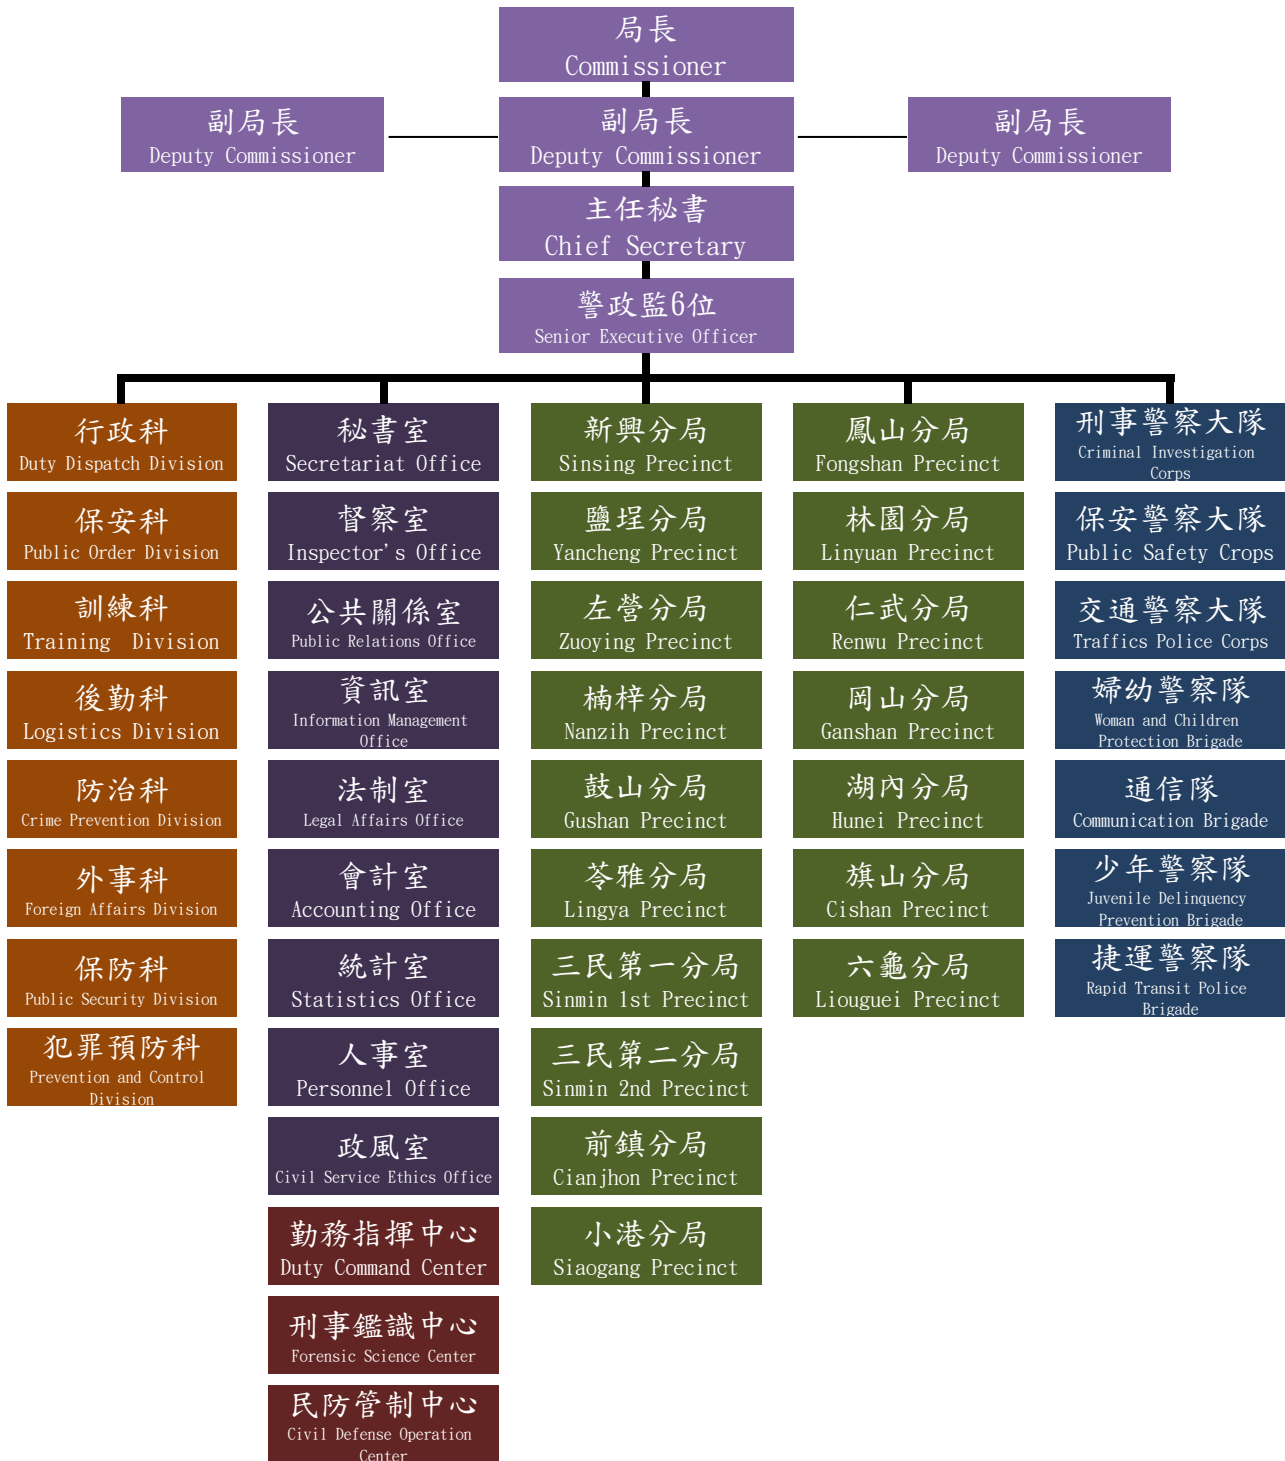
局長
Commissioner

副局長
Deputy Commissioner

副局長
Deputy Commissioner

副局長
Deputy Commissioner

主任秘書
Chief Secretary

警政監6位
Senior Executive Officer

行政科
Duty Dispatch Division

保安科
Public Order Division

訓練科
Training Division

後勤科
Logistics Division

防治科
Crime Prevention Division

外事科
Foreign Affairs Division

保防科
Public Security Division

犯罪預防科
Prevention and Control Division

秘書室
Secretariat Office

督察室
Inspector's Office

公共關係室
Public Relations Office

資訊室
Information Management Office

法制室
Legal Affairs Office

會計室
Accounting Office

統計室
Statistics Office

人事室
Personnel Office

政風室
Civil Service Ethics Office

勤務指揮中心
Duty Command Center

刑事鑑識中心
Forensic Science Center

民防管制中心
Civil Defense Operation Center

新興分局
Sinsing Precinct

鹽埕分局
Yancheng Precinct

左營分局
Zuoying Precinct

楠梓分局
Nanzih Precinct

鼓山分局
Gushan Precinct

苓雅分局
Lingya Precinct

三民第一分局
Sinmin 1st Precinct

三民第二分局
Sinmin 2nd Precinct

前鎮分局
Cianjhon Precinct

小港分局
Siaogang Precinct

鳳山分局
Fongshan Precinct

林園分局
Linyuan Precinct

仁武分局
Renwu Precinct

岡山分局
Ganshan Precinct

湖內分局
Hunei Precinct

旗山分局
Cishan Precinct

六龜分局
Liouguei Precinct

刑事警察大隊
Criminal Investigation Corps

保安警察大隊
Public Safety Crops

交通警察大隊
Traffics Police Corps

婦幼警察隊
Woman and Children Protection Brigade

通信隊
Communication Brigade

少年警察隊
Juvenile Delinquency Prevention Brigade

捷運警察隊
Rapid Transit Police Brigade